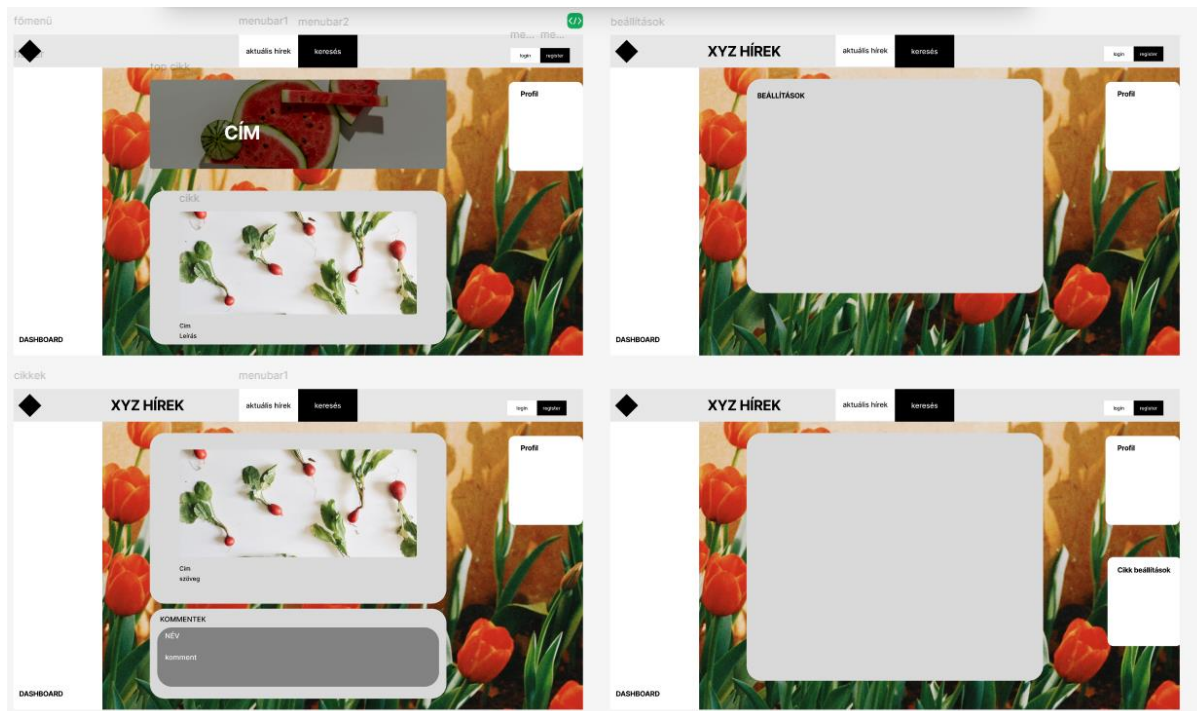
főmenü

menubar1 menubar2

me... me...

aktuális hírek keresés

login register

top cikk

CÍM

Profil

cikk

Cím
Leírás

DASHBOARD

beállítások

XYZ HÍREK

aktuális hírek keresés

login register

BEÁLLÍTÁSOK

Profil

DASHBOARD

cikkek

menubar1

XYZ HÍREK

aktuális hírek keresés

login register

Profil

Cím
szöveg

KOMMENTEK

NÉV

komment

DASHBOARD

XYZ HÍREK

aktuális hírek keresés

login register

Profil

Cikk beállítások

DASHBOARD